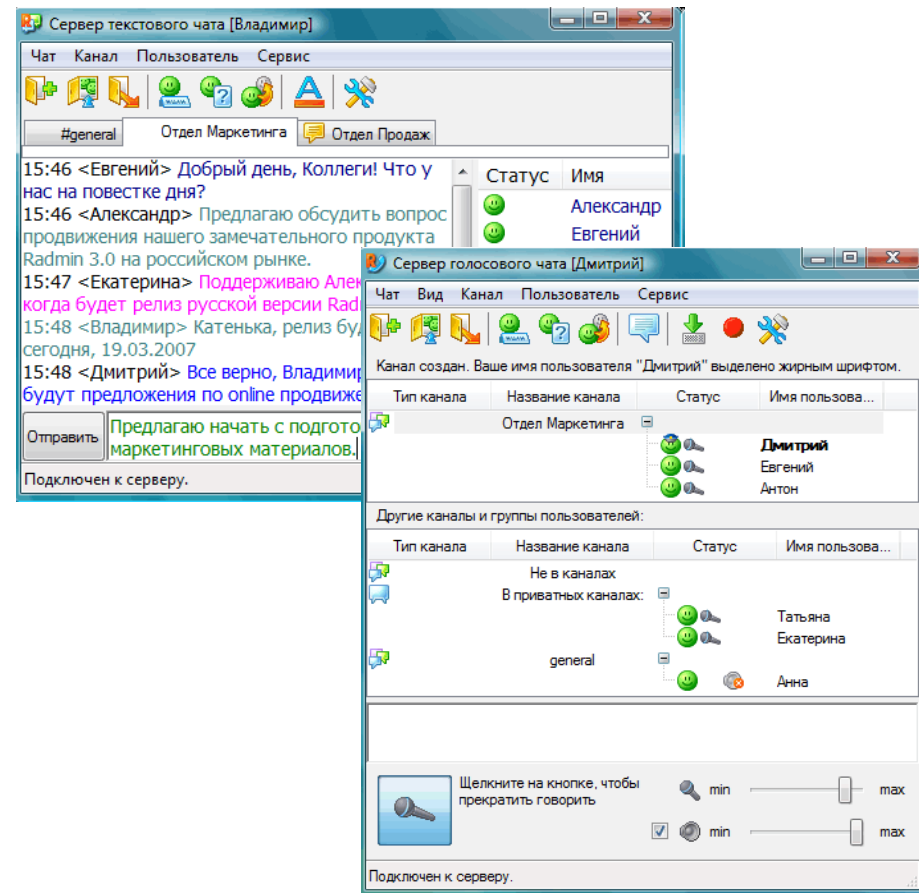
Сервер текстового чата [Владимир]

Чат Канал Пользователь Сервис

#general | Отдел Маркетинга | Отдел Продаж

15:46 <Евгений> Добрый день, Коллеги! Что у нас на повестке дня?
15:46 <Александр> Предлагаю обсудить вопрос продвижения нашего замечательного продукта Radmin 3.0 на российском рынке.
15:47 <Екатерина> Поддерживаю Алек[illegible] когда будет релиз русской версии Radm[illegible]
15:48 <Владимир> Катенька, релиз буд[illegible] сегодня, 19.03.2007
15:48 <Дмитрий> Все верно, Владимир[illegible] будут предложения по online продвиже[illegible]

| Статус | Имя |
|---|---|
| | Александр |
| | Евгений |

Отправить

Предлагаю начать с подгото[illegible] маркетинговых материалов.

Подключен к серверу.

Сервер голосового чата [Дмитрий]

Чат Вид Канал Пользователь Сервис

Канал создан. Ваше имя пользователя "Дмитрий" выделено жирным шрифтом.

| Тип канала | Название канала | Статус | Имя пользова... |
|---|---|---|---|
| | Отдел Маркетинга | | |
| | | | Дмитрий |
| | | | Евгений |
| | | | Антон |

Другие каналы и группы пользователей:

| Тип канала | Название канала | Статус | Имя пользова... |
|---|---|---|---|
| | Не в каналах | | |
| | В приватных каналах: | | |
| | | | Татьяна |
| | | | Екатерина |
| | general | | |
| | | | Анна |

Щелкните на кнопке, чтобы прекратить говорить

min max

min max

Подключен к серверу.